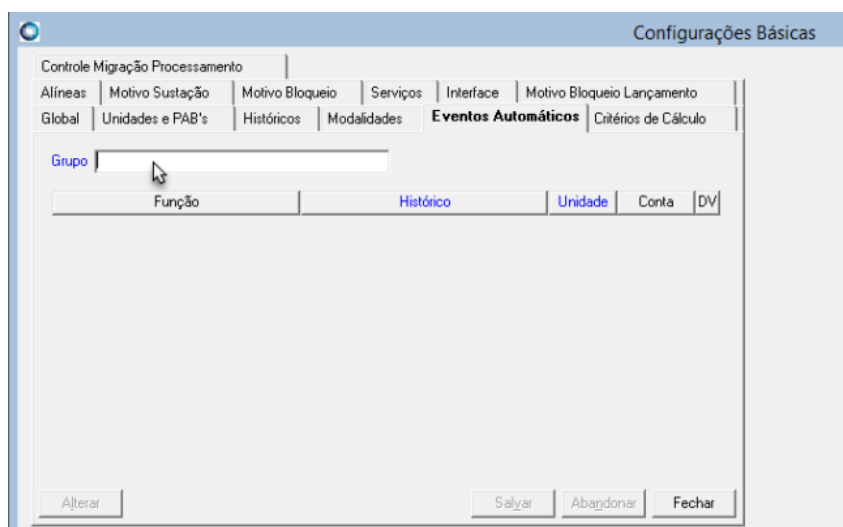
Configurações Básicas

Controle Migração Processamento
Alíneas | Motivo Sustação | Motivo Bloqueio | Serviços | Interface | Motivo Bloqueio Lançamento
Global | Unidades e PAB's | Históricos | Modalidades | Eventos Automáticos | Critérios de Cálculo

Grupo

| Função | Histórico | Unidade | Conta | DV |
|---|---|---|---|---|

Alterar
Salvar
Abandonar
Fechar